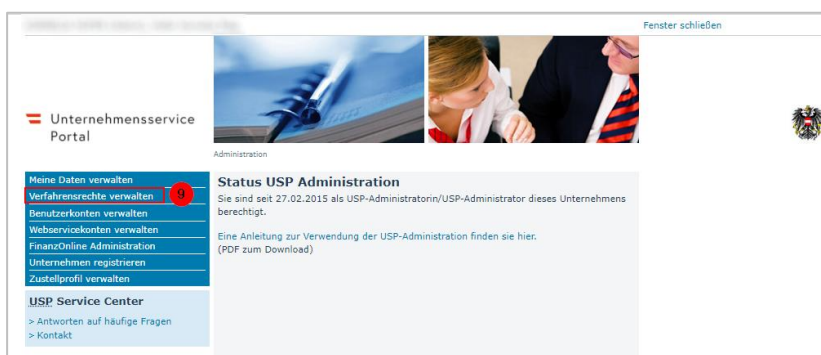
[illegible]

Fenster schließen

Unternehmensservice Portal

Administration

Meine Daten verwalten
Verfahrensrechte verwalten
9
Benutzerkonten verwalten
Webservicekonten verwalten
FinanzOnline Administration
Unternehmen registrieren
Zustellprofil verwalten

USP Service Center
> Antworten auf häufige Fragen
> Kontakt

Status USP Administration
Sie sind seit 27.02.2015 als USP-Administratorin/USP-Administrator dieses Unternehmens berechtigt.

Eine Anleitung zur Verwendung der USP-Administration finden sie hier.
(PDF zum Download)